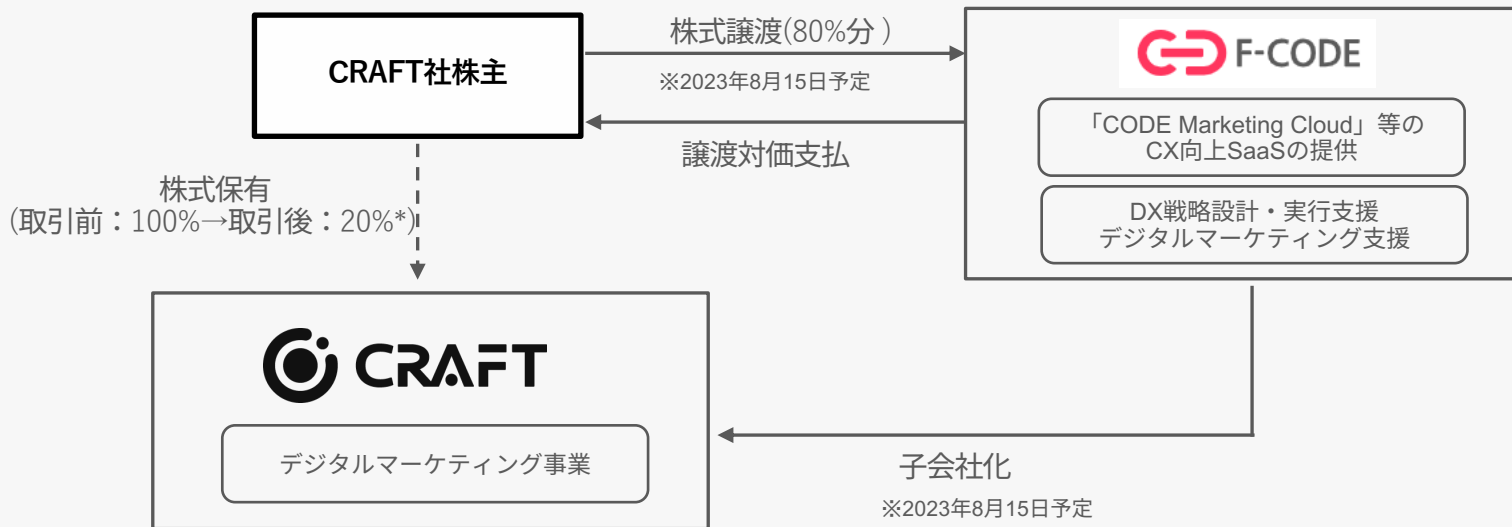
CRAFT社株主

株式譲渡(80%分 )

※2023年8月15日予定

譲渡対価支払

F-CODE

「CODE Marketing Cloud」等の CX向上SaaSの提供

DX戦略設計・実行支援 デジタルマーケティング支援

株式保有
(取引前：100%→取引後：20%*)

CRAFT

デジタルマーケティング事業

子会社化

※2023年8月15日予定